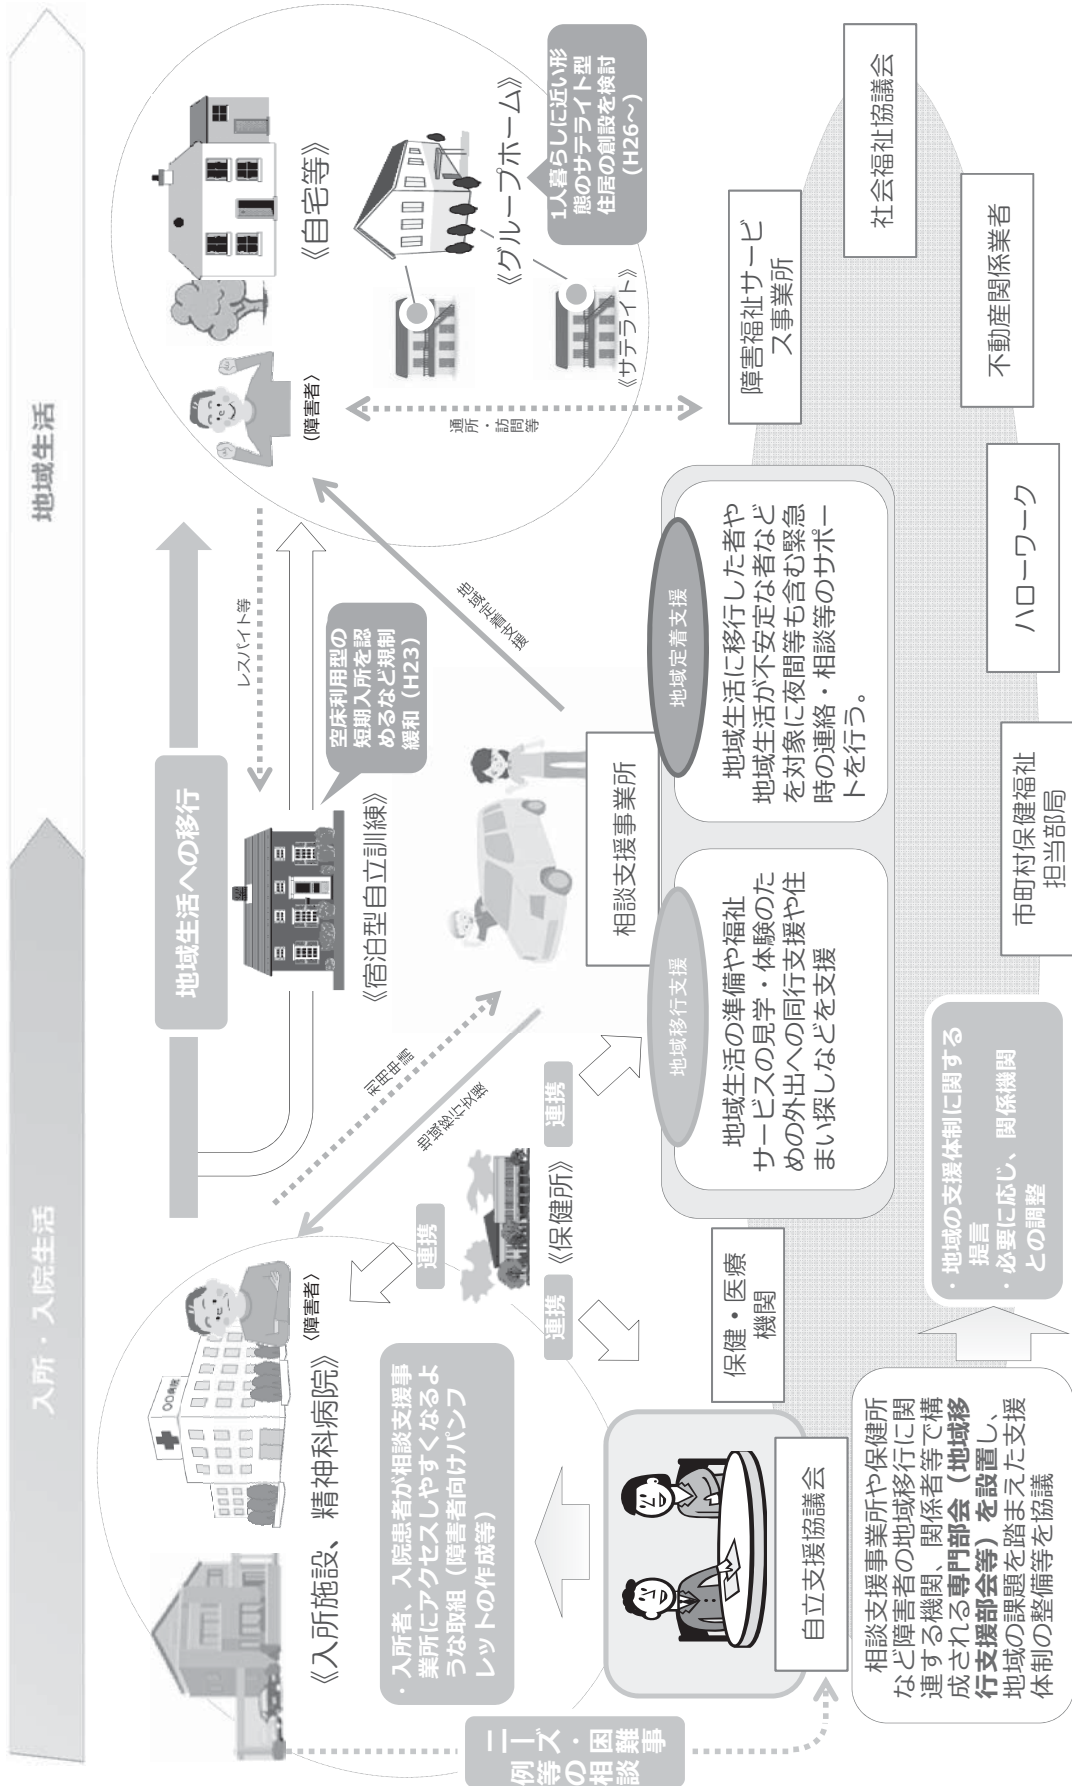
入所・入院生活

地域生活

地域生活への移行

《入所施設、精神科病院》

（障害者）

・入所者、入院患者が相談支援事業所にアクセスしやすくなるような取組（障害者向けパンフレットの作成等）

ニーズ・困難事例等の相談

自立支援協議会

相談支援事業所や保健所など障害者の地域移行に関連する機関、関係者等で構成される専門部会（地域移行支援部会等）を設置し、地域の課題を踏まえた支援体制の整備等を協議

・地域の支援体制に関する提言
・必要に応じ、関係機関との調整

保健・医療機関

連携

《保健所》

連携

連携

地域移行支援

利用申請

《宿泊型自立訓練》

空床利用型の短期入所を認めるなど規制緩和（H23）

レスパイト等

地域移行支援

地域生活の準備や福祉サービスの見学・体験のための外出への同行支援や住まい探しなどを支援

相談支援事業所

地域定着支援

地域定着支援

地域生活に移行した者や地域生活が不安定な者などを対象に夜間等も含む緊急時の連絡・相談等のサポートを行う。

（障害者）

通所・訪問等

《自宅等》

《グループホーム》

《サテライト》

1人暮らしに近い形態のサテライト型住居の創設を検討（H26～）

障害福祉サービス事業所

ハローワーク

市町村保健福祉担当部局

不動産関係業者

社会福祉協議会